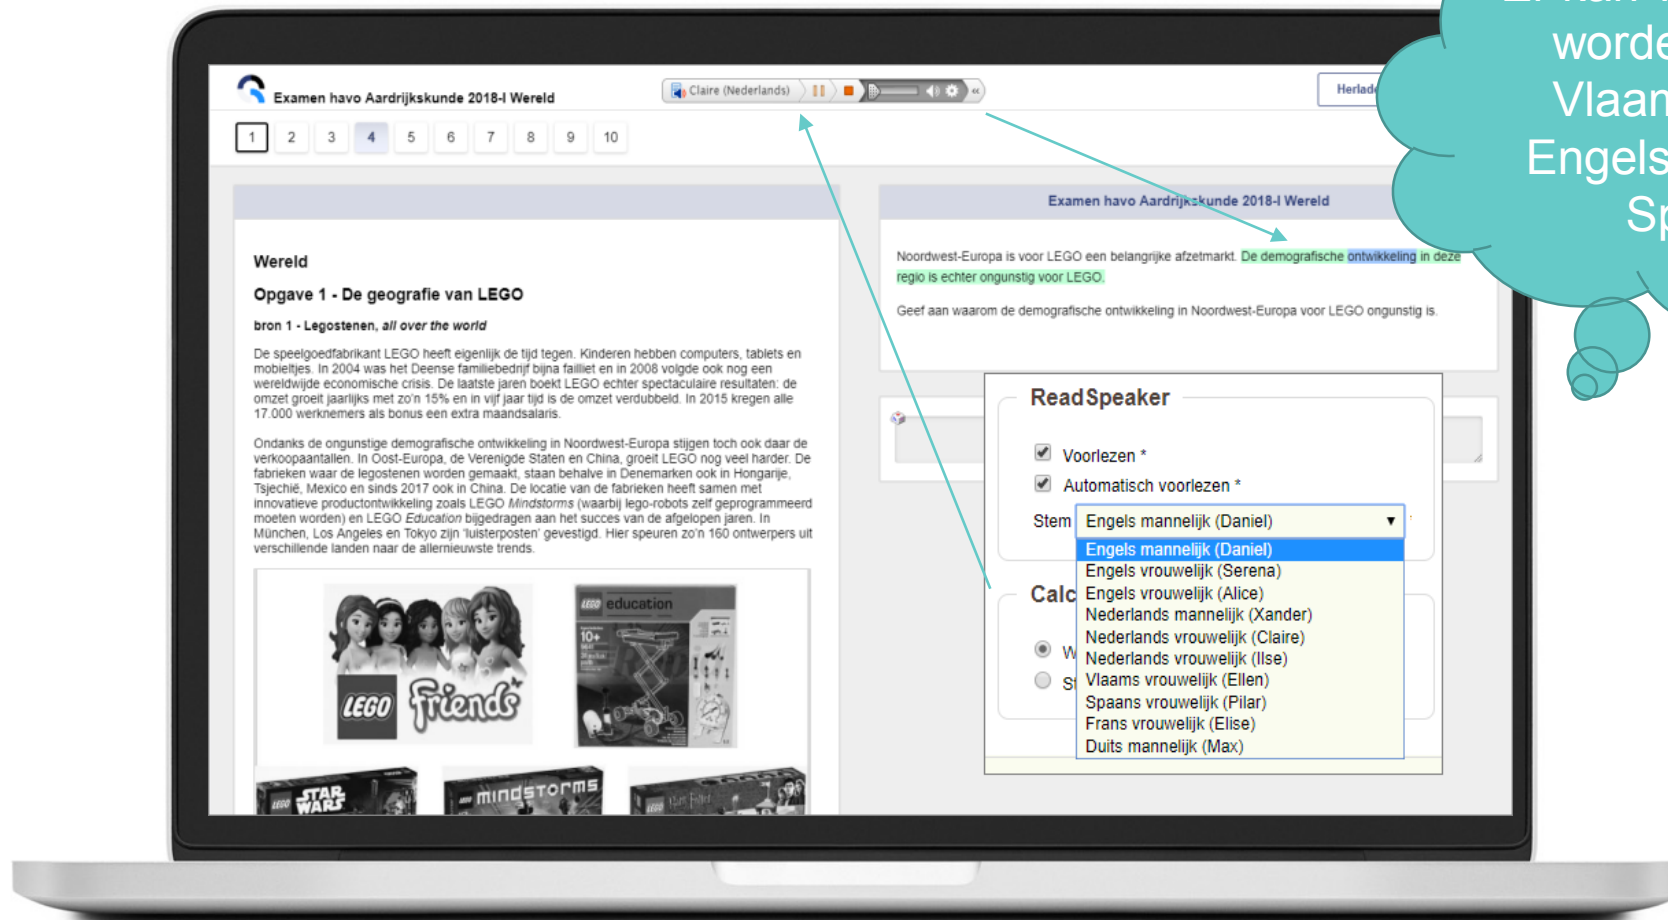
Examen havo Aardrijkskunde 2018-I Wereld

Claire (Nederlands)

Herlad

1 2 3 4 5 6 7 8 9 10

Wereld

Opgave 1 - De geografie van LEGO

bron 1 - Legostenen, all over the world

De speelgoedfabrikant LEGO heeft eigenlijk de tijd tegen. Kinderen hebben computers, tablets en mobieltjes. In 2004 was het Deense familiebedrijf bijna failliet en in 2008 volgde ook nog een wereldwijde economische crisis. De laatste jaren boekt LEGO echter spectaculaire resultaten: de omzet groeit jaarlijks met zo'n 15% en in vijf jaar tijd is de omzet verdubbeld. In 2015 kregen alle 17.000 werknemers als bonus een extra maandsalaris.

Ondanks de ongunstige demografische ontwikkeling in Noordwest-Europa stijgen toch ook daar de verkoopaantallen. In Oost-Europa, de Verenigde Staten en China, groeit LEGO nog veel harder. De fabrieken waar de legostenen worden gemaakt, staan behalve in Denemarken ook in Hongarije, Tsjechië, Mexico en sinds 2017 ook in China. De locatie van de fabrieken heeft samen met innovatieve productontwikkeling zoals LEGO Mindstorms (waarbij lego-robots zelf geprogrammeerd moeten worden) en LEGO Education bijgedragen aan het succes van de afgelopen jaren. In München, Los Angeles en Tokyo zijn 'luisterposten' gevestigd. Hier speuren zo'n 160 ontwerpers uit verschillende landen naar de allernieuwste trends.

LEGO Friends

LEGO education

STAR WARS

MINDSTORMS

Examen havo Aardrijkskunde 2018-I Wereld

Noordwest-Europa is voor LEGO een belangrijke afzetmarkt. De demografische ontwikkeling in deze regio is echter ongunstig voor LEGO.

Geef aan waarom de demografische ontwikkeling in Noordwest-Europa voor LEGO ongunstig is.

ReadSpeaker

Voorlezen *

Automatisch voorlezen *

Stem Engels mannelijk (Daniel)

Engels mannelijk (Daniel)
Engels vrouwelijk (Serena)
Engels vrouwelijk (Alice)
Nederlands mannelijk (Xander)
Nederlands vrouwelijk (Claire)
Nederlands vrouwelijk (Ilse)
Vlaams vrouwelijk (Ellen)
Spaans vrouwelijk (Pilar)
Frans vrouwelijk (Elise)
Duits mannelijk (Max)

Calc

W

S

Er kan
worde
Vlaan
Engels
Sp